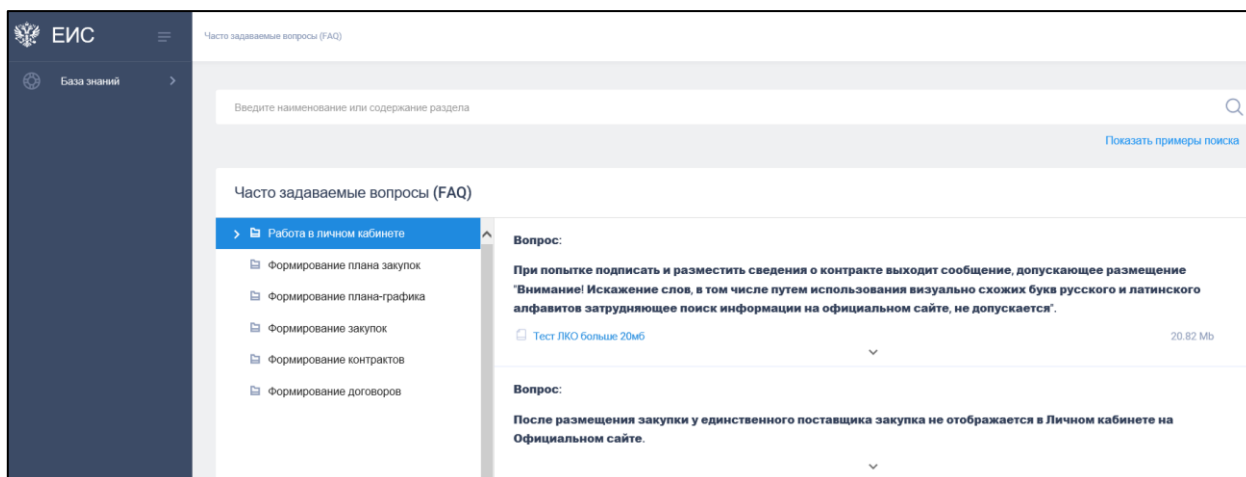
ЕИС

База знаний

Часто задаваемые вопросы (FAQ)

Введите наименование или содержание раздела

Показать примеры поиска

Часто задаваемые вопросы (FAQ)

Работа в личном кабинете

Формирование плана закупок

Формирование плана-графика

Формирование закупок

Формирование контрактов

Формирование договоров

Вопрос:

При попытке подписать и разместить сведения о контракте выходит сообщение, допускающее размещение "Внимание! Искажение слов, в том числе путем использования визуально схожих букв русского и латинского алфавитов затрудняющее поиск информации на официальном сайте, не допускается".

Тест ЛКО больше 20мб

20.82 Mb

Вопрос:

После размещения закупки у единственного поставщика закупка не отображается в Личном кабинете на Официальном сайте.